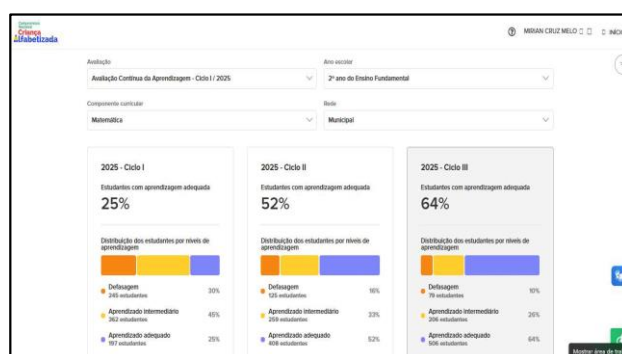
Compromisso Nacional
Criança
Alfabetizada

MIRIAN CRUZ MELO ⎕ ⎕ ⎕ INÍCI

Avaliação
Avaliação Contínua da Aprendizagem - Ciclo I / 2025

Ano escolar
3º ano do Ensino Fundamental

Componente curricular
Matemática

Rede
Municipal

2025 - Ciclo I
Estudantes com aprendizagem adequada
25%
Distribuição dos estudantes por níveis de aprendizagem
Defasagem
245 estudantes
30%
Aprendizado intermediário
362 estudantes
45%
Aprendizado adequado
197 estudantes
25%

2025 - Ciclo II
Estudantes com aprendizagem adequada
52%
Distribuição dos estudantes por níveis de aprendizagem
Defasagem
125 estudantes
16%
Aprendizado intermediário
259 estudantes
33%
Aprendizado adequado
408 estudantes
52%

2025 - Ciclo III
Estudantes com aprendizagem adequada
64%
Distribuição dos estudantes por níveis de aprendizagem
Defasagem
79 estudantes
10%
Aprendizado intermediário
206 estudantes
26%
Aprendizado adequado
506 estudantes
64%

Mostrar área de tra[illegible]